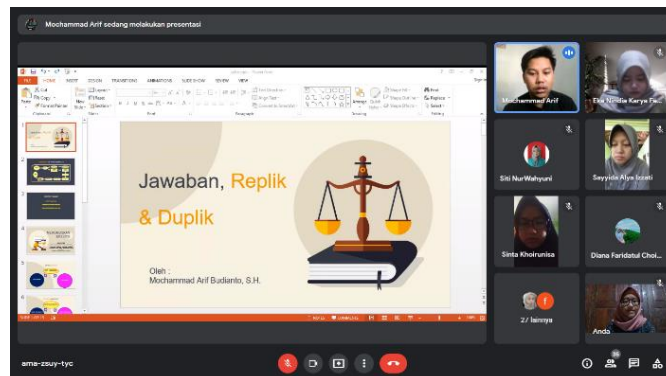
Mochammad Arif sedang melakukan presentasi

FILE HOME INSERT DESIGN TRANSITIONS ANIMATIONS SLIDE SHOW REVIEW VIEW

Jawaban, Replik & Duplik

Oleh :
Mochammad Arif Budianto, S.H.

Mochammad Arif
Eka Nindia Karya Fa...
Siti NurWahyuni
Sayyida Alya Izzati
Sinta Khoirunisa
Diana Faridatul Choi...
27 lainnya
Anda

ama-zsuy-tyc